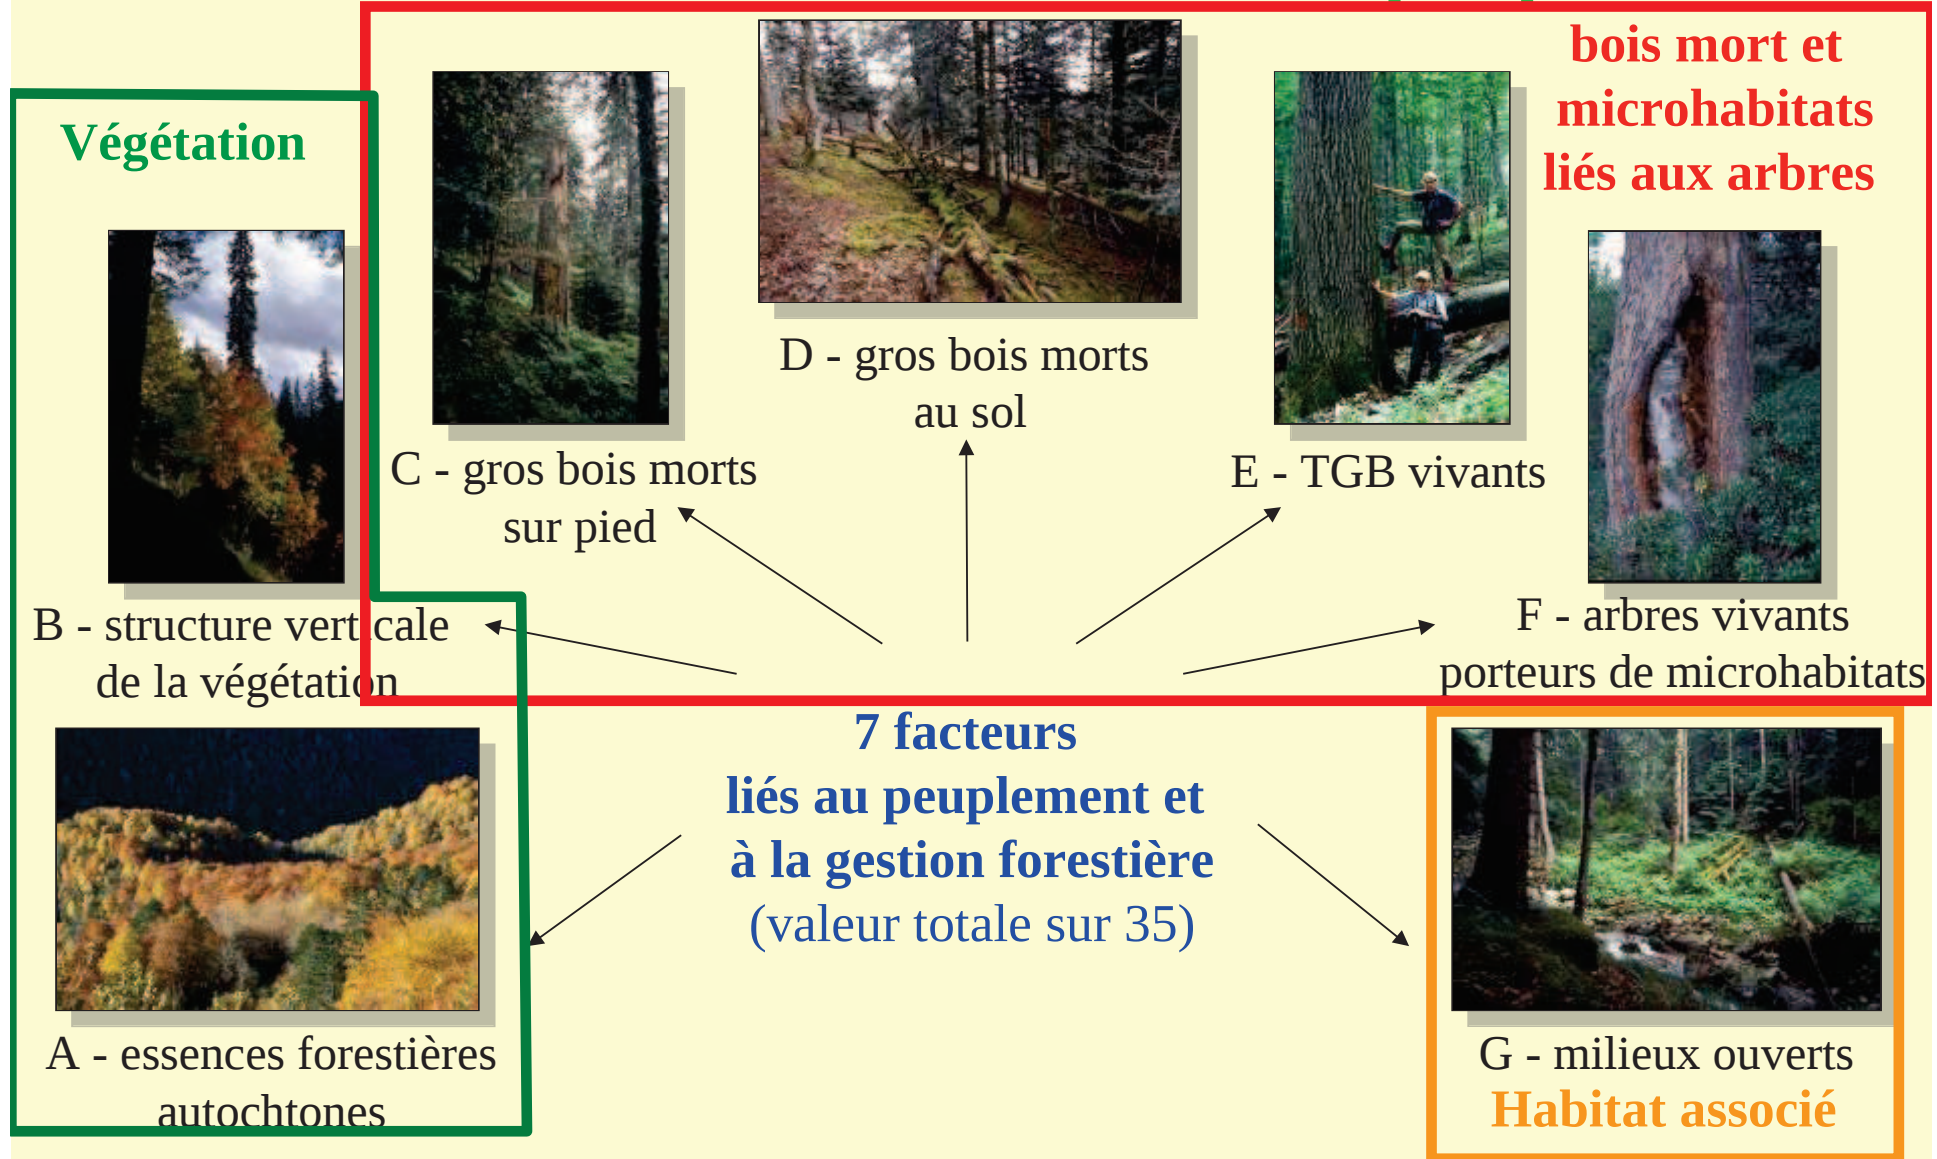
bois mort et microhabitats liés aux arbres

Végétation

D - gros bois morts au sol

C - gros bois morts sur pied

E - TGB vivants

B - structure verticale de la végétation

F - arbres vivants porteurs de microhabitats

7 facteurs liés au peuplement et à la gestion forestière (valeur totale sur 35)

A - essences forestières autochtones

G - milieux ouverts

Habitat associé